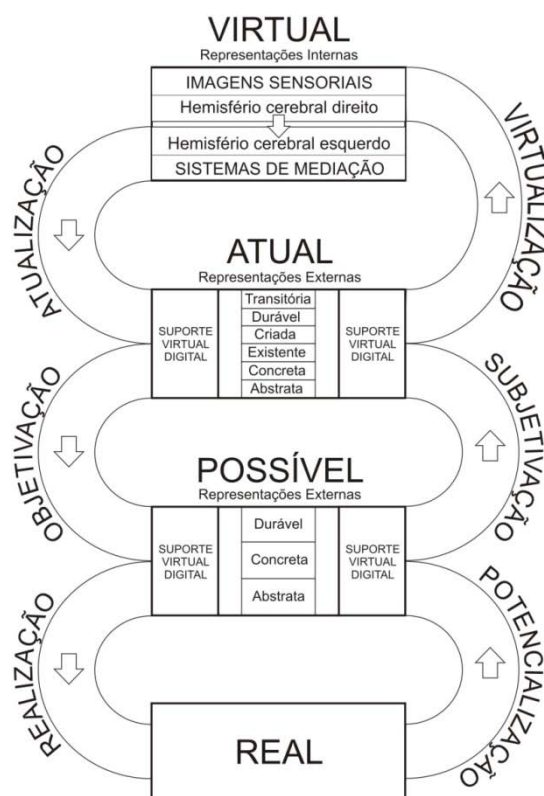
VIRTUAL
Representações Internas

IMAGENS SENSORIAIS
Hemisfério cerebral direito
Hemisfério cerebral esquerdo
SISTEMAS DE MEDIAÇÃO

ATUALIZAÇÃO

VIRTUALIZAÇÃO

ATUAL
Representações Externas

SUPORTE VIRTUAL DIGITAL

Transitória
Durável
Criada
Existente
Concreta
Abstrata

SUPORTE VIRTUAL DIGITAL

OBJETIVAÇÃO

SUBJETIVAÇÃO

POSSÍVEL
Representações Externas

SUPORTE VIRTUAL DIGITAL

Durável
Concreta
Abstrata

SUPORTE VIRTUAL DIGITAL

REALIZAÇÃO

POTENCIALIZAÇÃO

REAL